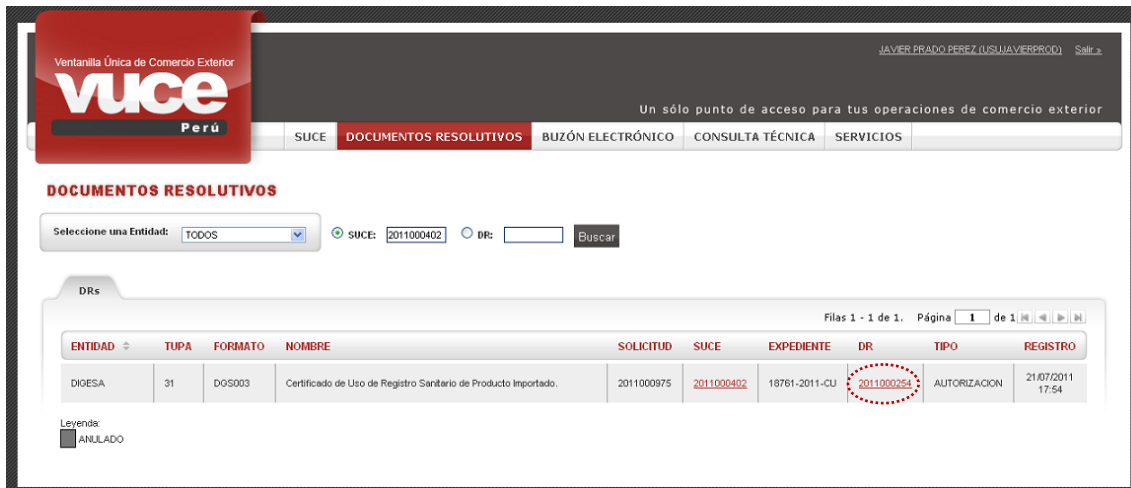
Ventanilla Única de Comercio Exterior
VUCE
Perú

JAVIER PRADO PEREZ (USUJAVIERPROD) Salir »

Un sólo punto de acceso para tus operaciones de comercio exterior

SUCE | DOCUMENTOS RESOLUTIVOS | BUZÓN ELECTRÓNICO | CONSULTA TÉCNICA | SERVICIOS

DOCUMENTOS RESOLUTIVOS

Seleccione una Entidad: TODOS

SUCE: 2011000402 DR: Buscar

DRs

Filas 1 - 1 de 1. Página 1 de 1

| ENTIDAD | TUPA | FORMATO | NOMBRE | SOLICITUD | SUCE | EXPEDIENTE | DR | TIPO | REGISTRO |
|---|---|---|---|---|---|---|---|---|---|
| DIGESA | 31 | DGS003 | Certificado de Uso de Registro Sanitario de Producto Importado. | 2011000975 | 2011000402 | 18761-2011-CU | 2011000254 | AUTORIZACION | 21/07/2011 17:54 |

Leyenda:
ANULADO